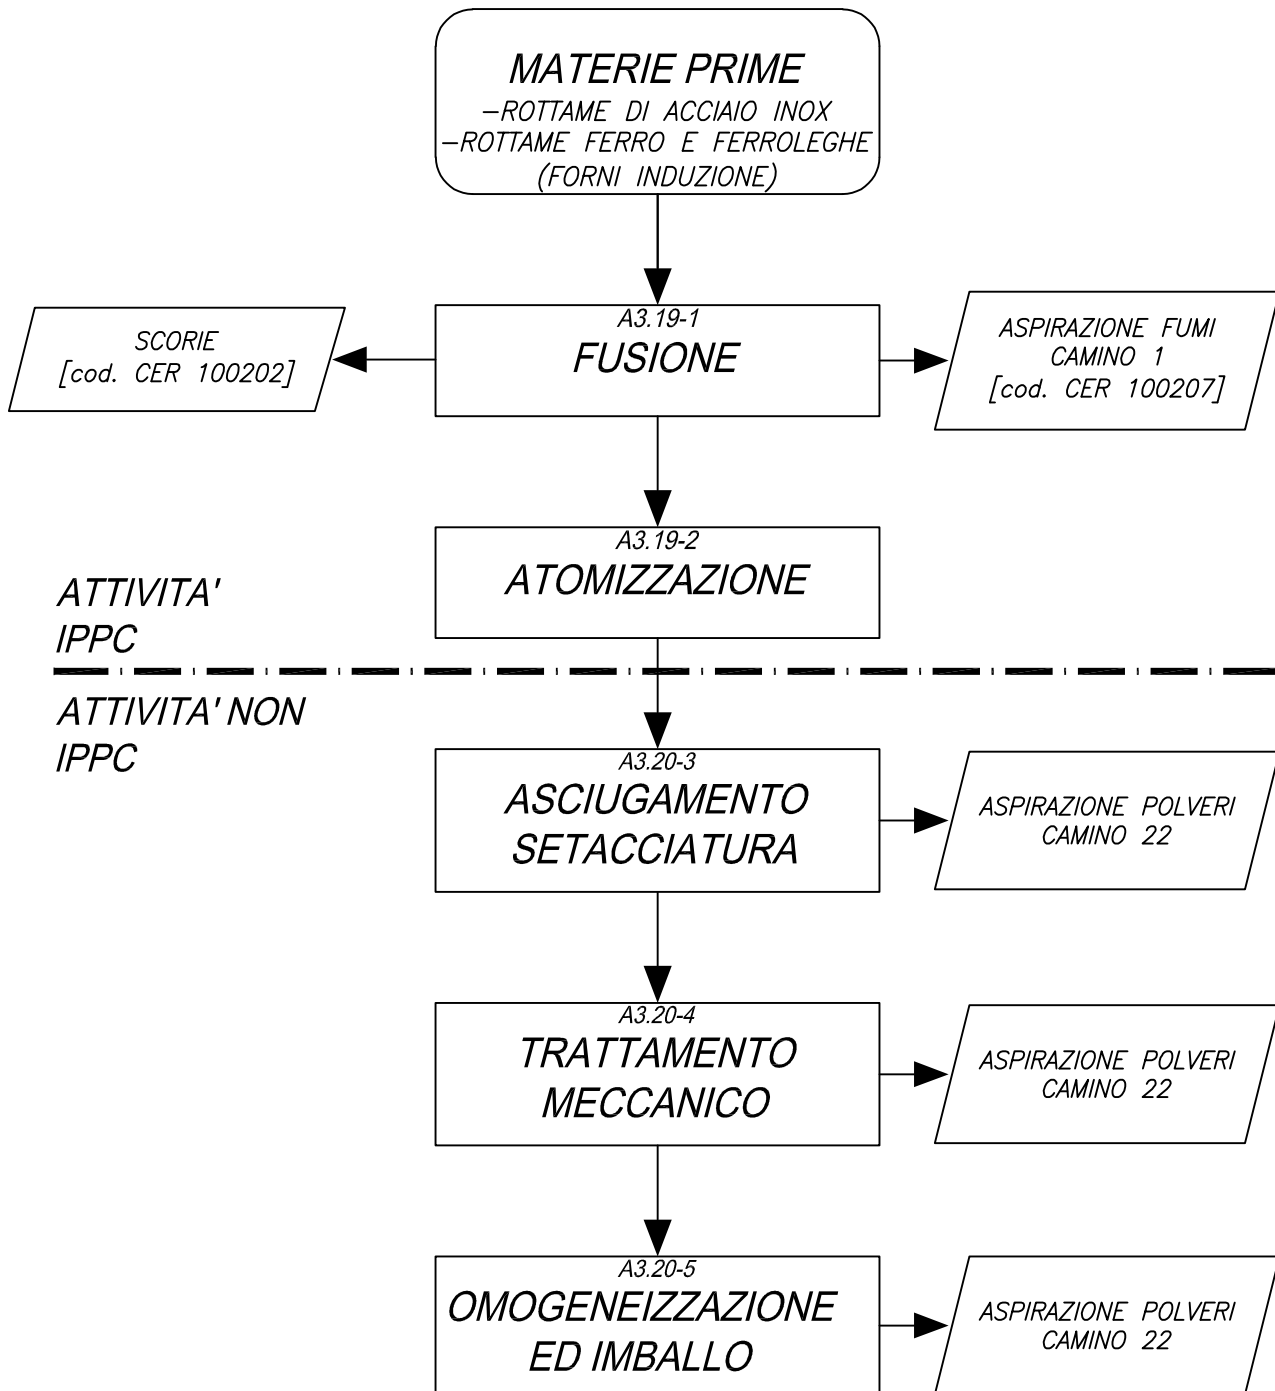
MATERIE PRIME
-ROTTAME DI ACCIAIO INOX
-ROTTAME FERRO E FERROLEGHE
(FORNI INDUZIONE)

SCORIE
[cod. CER 100202]

A3.19-1
FUSIONE

ASPIRAZIONE FUMI
CAMINO 1
[cod. CER 100207]

A3.19-2
ATOMIZZAZIONE

ATTIVITA'
IPPC

ATTIVITA' NON
IPPC

A3.20-3
ASCIUGAMENTO
SETACCIATURA

ASPIRAZIONE POLVERI
CAMINO 22

A3.20-4
TRATTAMENTO
MECCANICO

ASPIRAZIONE POLVERI
CAMINO 22

A3.20-5
OMOGENEIZZAZIONE
ED IMBALLO

ASPIRAZIONE POLVERI
CAMINO 22